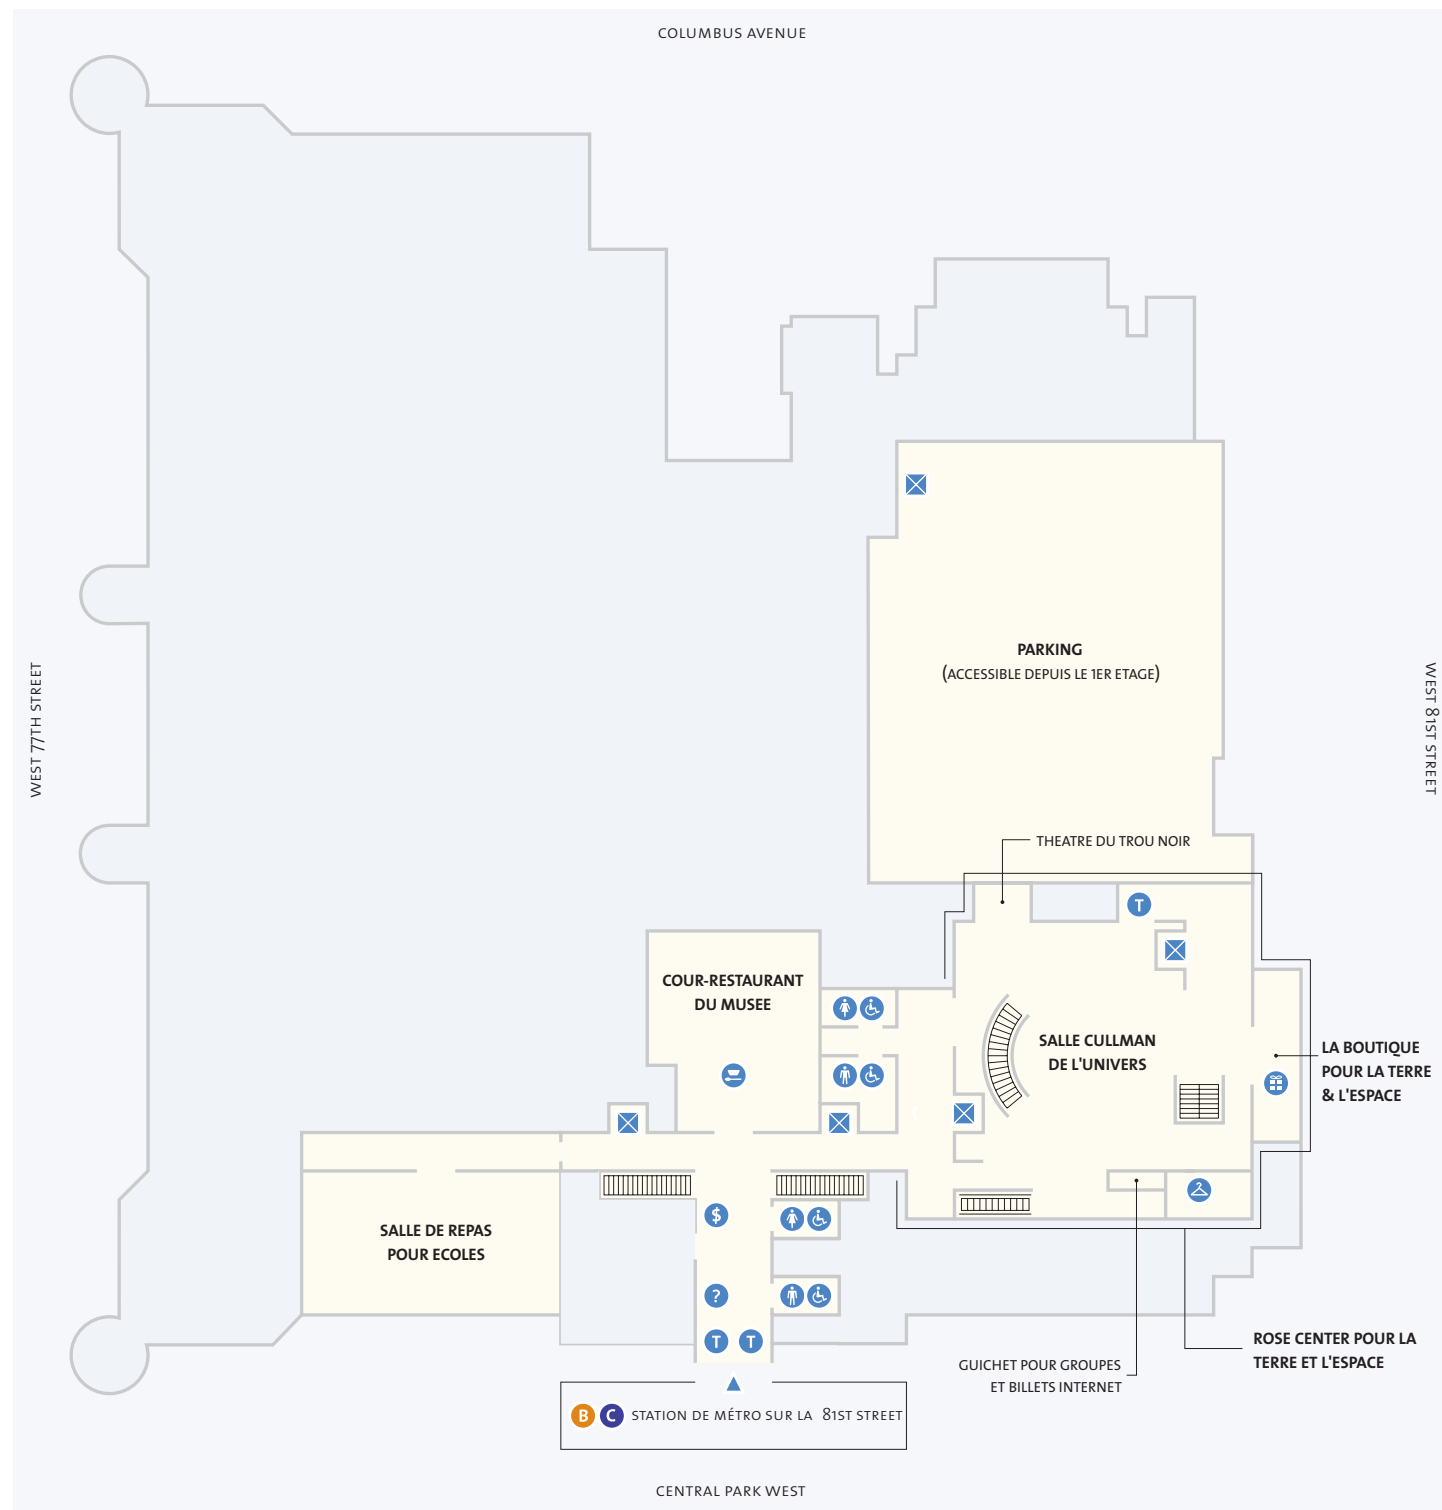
COLUMBUS AVENUE

WEST 77TH STREET

WEST 81ST STREET

PARKING
(ACCESSIBLE DEPUIS LE 1ER ETAGE)

THEATRE DU TROU NOIR

T

COUR-RESTAURANT
DU MUSEE

SALLE CULLMAN
DE L'UNIVERS

LA BOUTIQUE
POUR LA TERRE
& L'ESPACE

SALLE DE REPAS
POUR ECOLES

$

?

T T

ROSE CENTER POUR LA
TERRE ET L'ESPACE

GUICHET POUR GROUPES
ET BILLETS INTERNET

B C STATION DE MÉTRO SUR LA 81ST STREET

CENTRAL PARK WEST